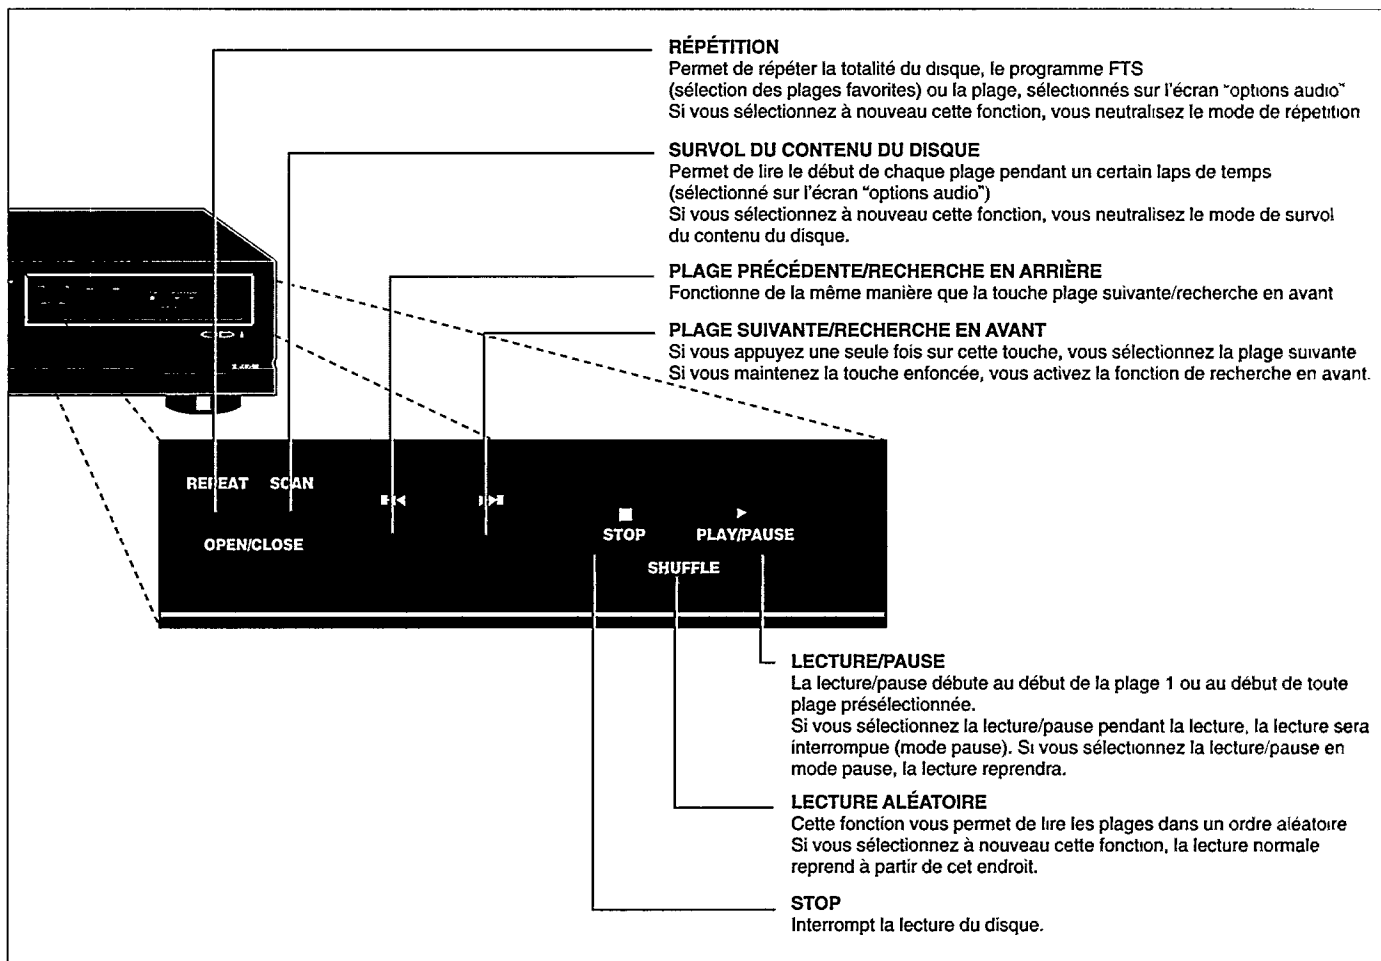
RÉPÉTITION
Permet de répéter la totalité du disque, le programme FTS (sélection des plages favorites) ou la plage, sélectionnés sur l'écran "options audio"
Si vous sélectionnez à nouveau cette fonction, vous neutralisez le mode de répétition

SURVOL DU CONTENU DU DISQUE
Permet de lire le début de chaque plage pendant un certain laps de temps (sélectionné sur l'écran "options audio")
Si vous sélectionnez à nouveau cette fonction, vous neutralisez le mode de survol du contenu du disque.

PLAGE PRÉCÉDENTE/RECHERCHE EN ARRIÈRE
Fonctionne de la même manière que la touche plage suivante/recherche en avant

PLAGE SUIVANTE/RECHERCHE EN AVANT
Si vous appuyez une seule fois sur cette touche, vous sélectionnez la plage suivante
Si vous maintenez la touche enfoncée, vous activez la fonction de recherche en avant.

CD-I

REPEAT SCAN

OPEN/CLOSE

STOP PLAY/PAUSE

SHUFFLE

LECTURE/PAUSE
La lecture/pause débute au début de la plage 1 ou au début de toute plage présélectionnée.
Si vous sélectionnez la lecture/pause pendant la lecture, la lecture sera interrompue (mode pause). Si vous sélectionnez la lecture/pause en mode pause, la lecture reprendra.

LECTURE ALÉATOIRE
Cette fonction vous permet de lire les plages dans un ordre aléatoire
Si vous sélectionnez à nouveau cette fonction, la lecture normale reprend à partir de cet endroit.

STOP
Interrompt la lecture du disque.